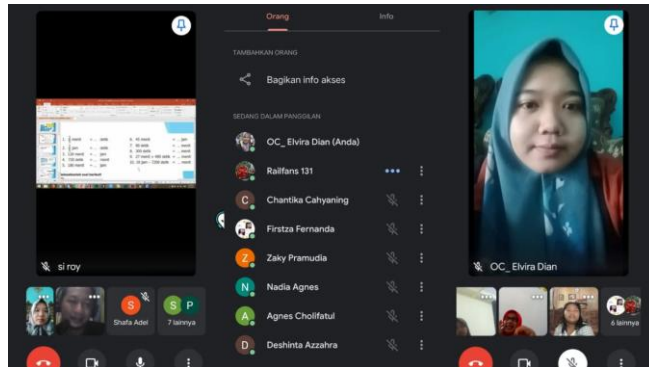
si roy

Shafa Adel

7 lainnya

Orang

Info

TAMBAHKAN ORANG

Bagikan info akses

SEDANG DALAM PANGGILAN

OC_ Elvira Dian (Anda)

Railfans 131

Chantika Cahyaning

Firstza Fernanda

Zaky Pramudia

Nadia Agnes

Agnes Cholifatul

Deshinta Azzahra

OC_ Elvira Dian

6 lainnya